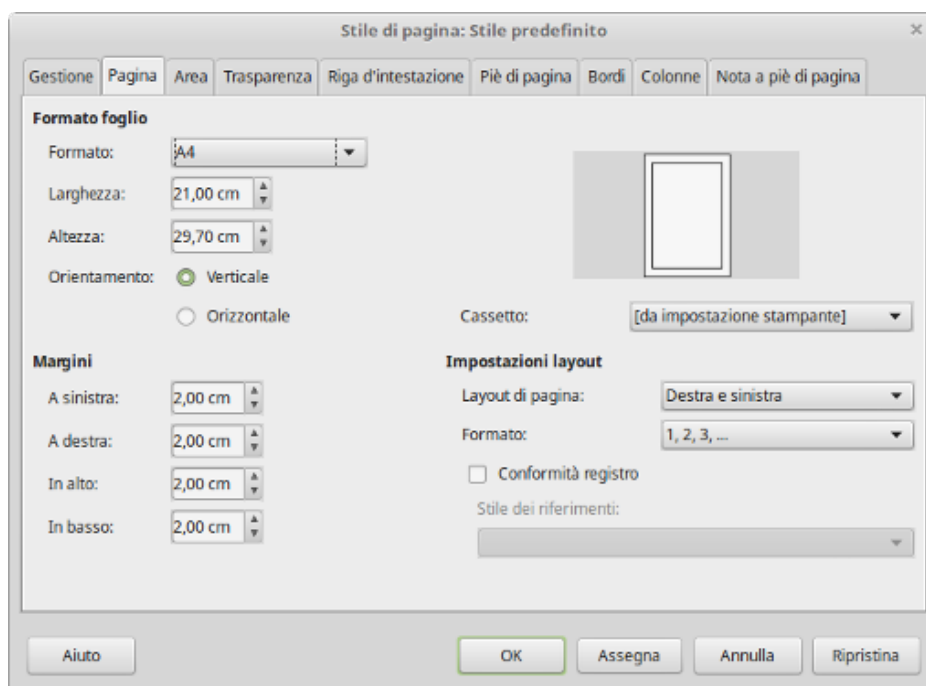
Stile di pagina: Stile predefinito

×

Gestione | Pagina | Area | Trasparenza | Riga d'intestazione | Piè di pagina | Bordi | Colonne | Nota a piè di pagina

Formato foglio

Formato: A4

Larghezza: 21,00 cm

Altezza: 29,70 cm

Orientamento: Verticale

Orizzontale

Cassetto: [da impostazione stampante]

Margini

A sinistra: 2,00 cm

A destra: 2,00 cm

In alto: 2,00 cm

In basso: 2,00 cm

Impostazioni layout

Layout di pagina: Destra e sinistra

Formato: 1, 2, 3, ...

Conformità registro

Stile dei riferimenti:

Aiuto

OK

Assegna

Annulla

Ripristina